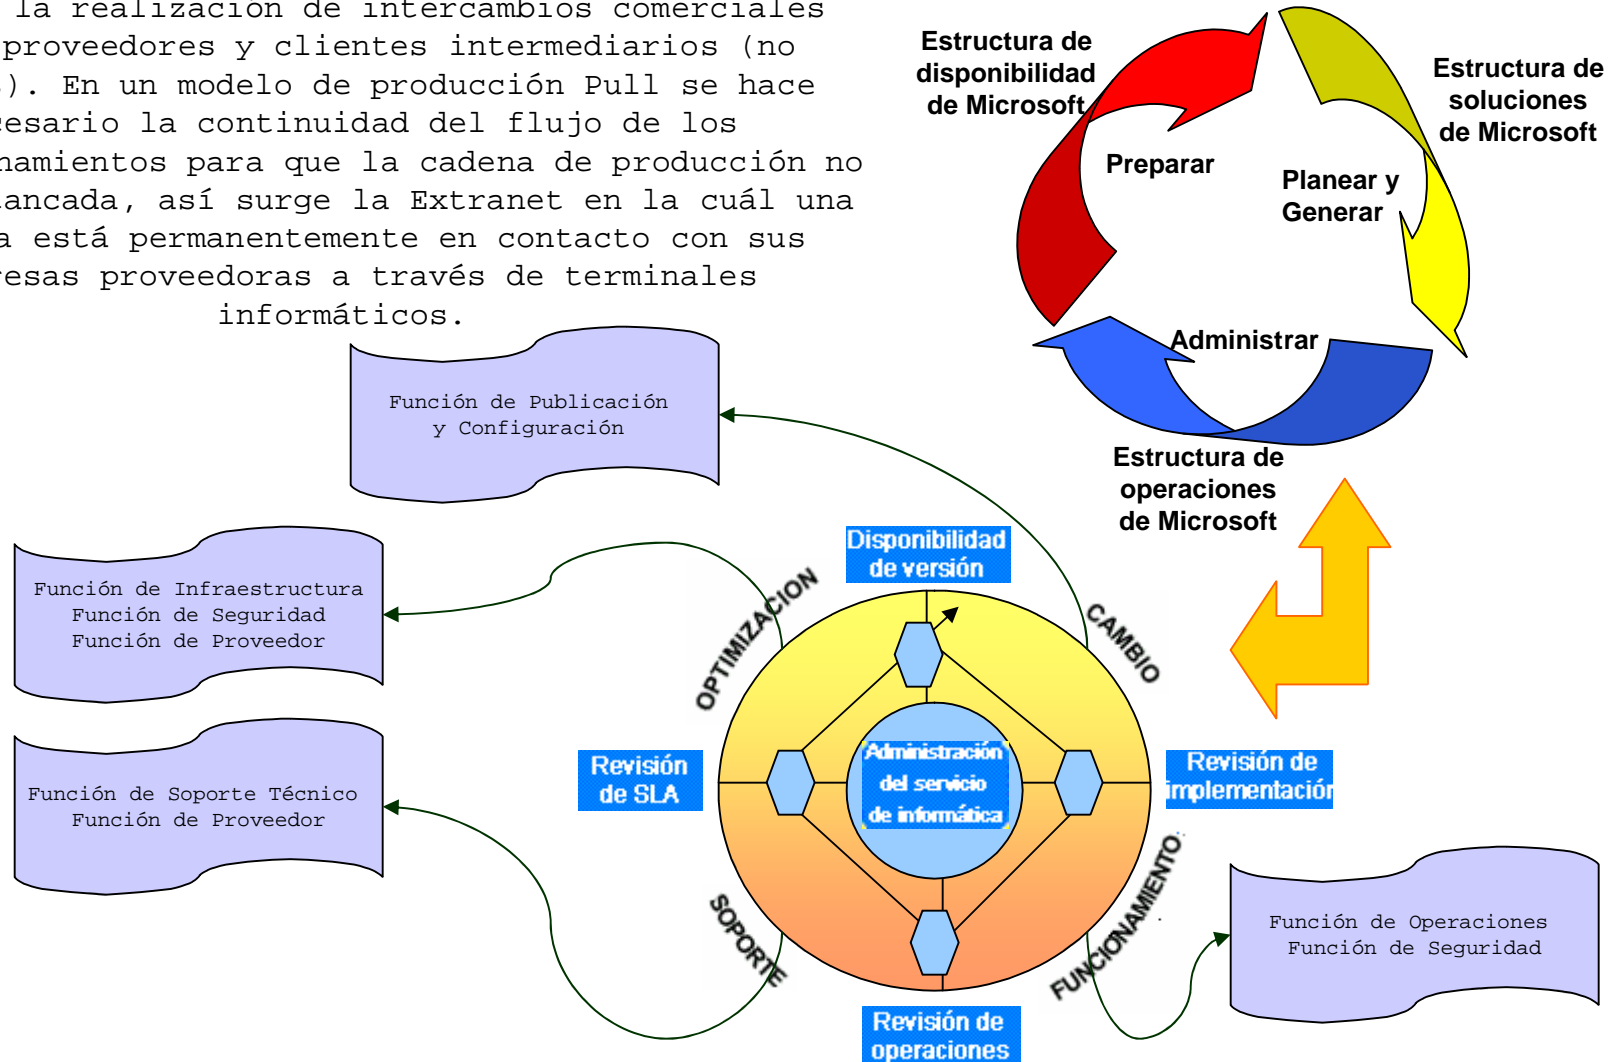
la realización de intercambios comerciales proveedores y clientes intermediarios (no ). En un modelo de producción Pull se hace esario la continuidad del flujo de los namientos para que la cadena de producción no ancada, así surge la Extranet en la cuál una a está permanentemente en contacto con sus resas proveedoras a través de terminales informáticos.

Estructura de disponibilidad de Microsoft

Estructura de soluciones de Microsoft

Preparar

Planear y Generar

Administrar

Estructura de operaciones de Microsoft

Función de Publicación y Configuración

Función de Infraestructura
Función de Seguridad
Función de Proveedor

Función de Soporte Técnico
Función de Proveedor

Disponibilidad de versión

OPTIMIZACION

CAMBIO

Revisión de SLA

Administración del servicio de informática

Revisión de implementación

SOPORTE

FUNCIONAMIENTO

Revisión de operaciones

Función de Operaciones
Función de Seguridad